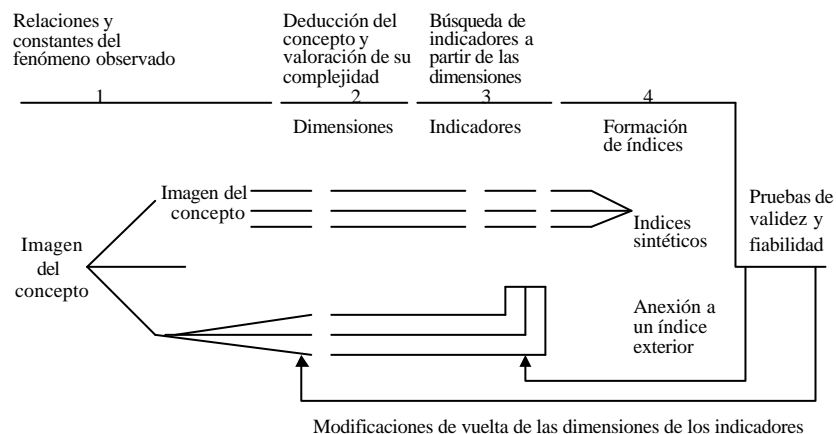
Relaciones y constantes del fenómeno observado

Deducción del concepto y valoración de su complejidad

Búsqueda de indicadores a partir de las dimensiones

1

2

3

4

Dimensiones

Indicadores

Formación de índices

Imagen del concepto

Imagen del concepto

Indices sintéticos

Pruebas de validez y fiabilidad

Anexión a un índice exterior

Modificaciones de vuelta de las dimensiones de los indicadores